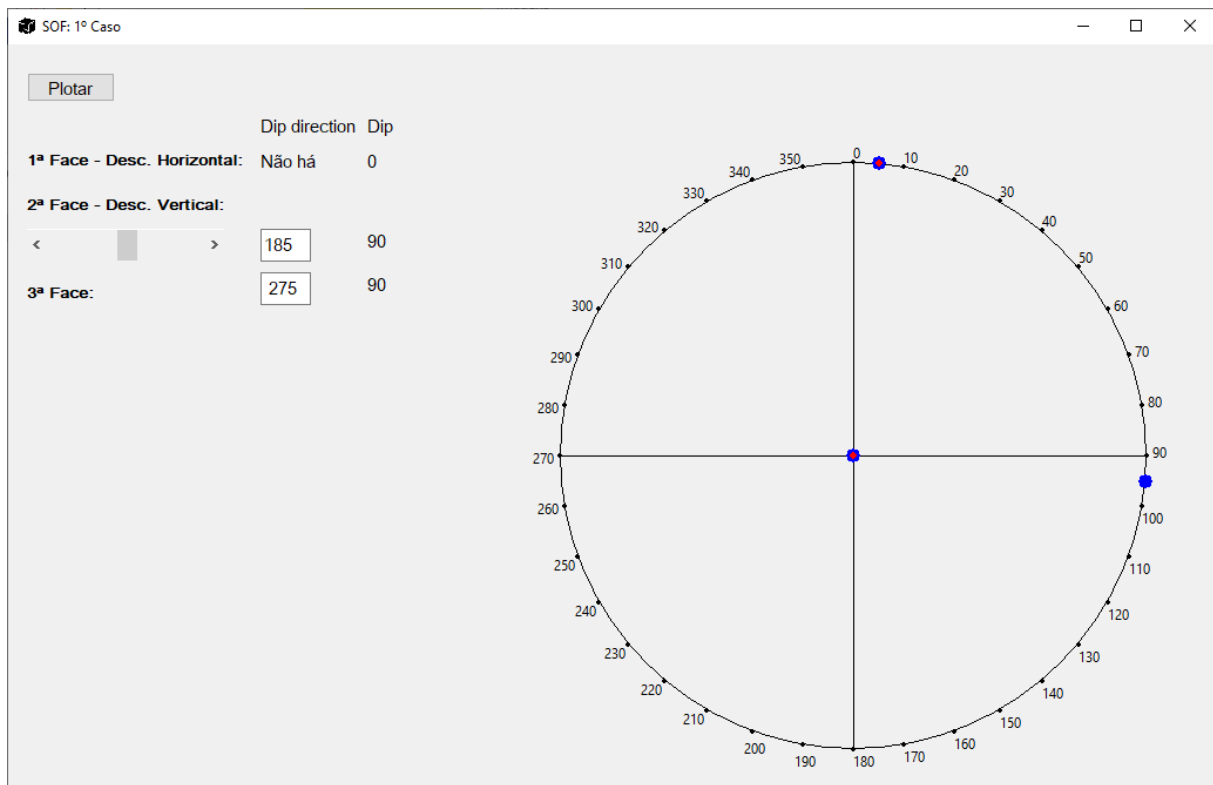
SOF: 1º Caso

Plotar

| | Dip direction | Dip |
|---|---|---|
| 1ª Face - Desc. Horizontal: | Não há | 0 |
| 2ª Face - Desc. Vertical: | | |
| | 185 | 90 |
| 3ª Face: | 275 | 90 |

0
10
20
30
40
50
60
70
80
90
100
110
120
130
140
150
160
170
180
190
200
210
220
230
240
250
260
270
280
290
300
310
320
330
340
350